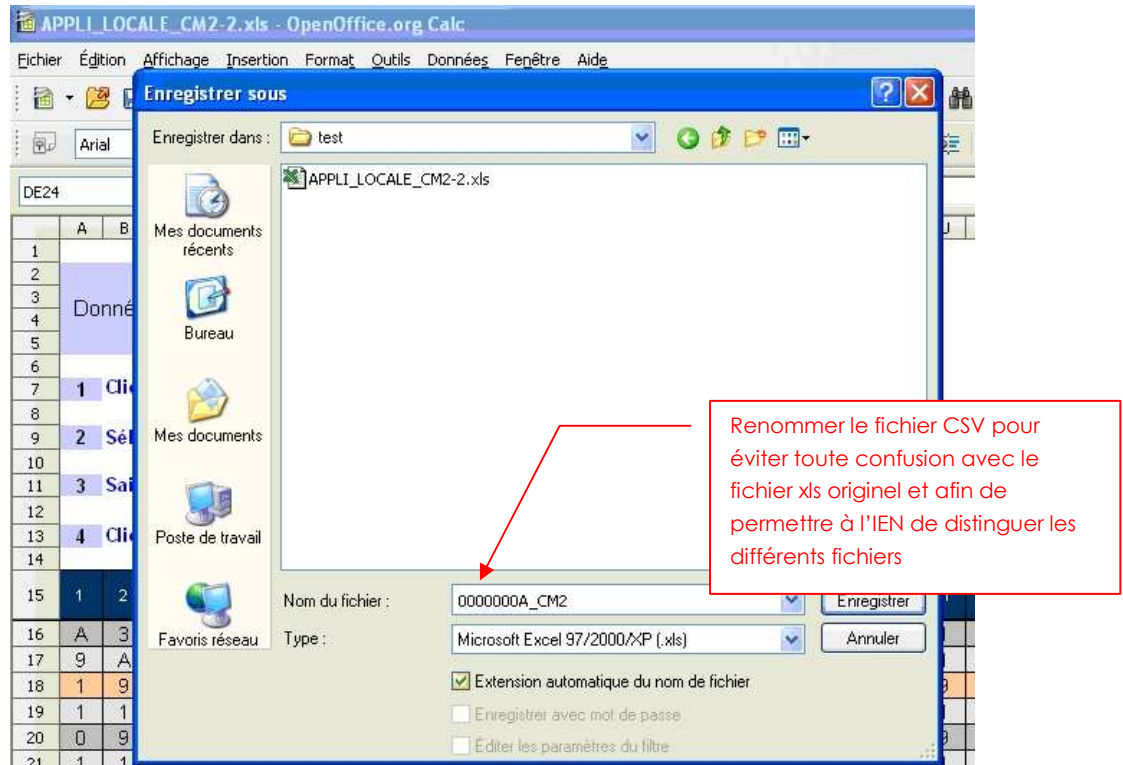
APPLI_LOCALE_CM2-2.xls - OpenOffice.org Calc

Fichier Édition Affichage Insertion Format Outils Données Fenêtre Aide

Arial

DE24

A B

1
2
3 Donné
4
5
6
7 1 Cli
8
9 2 Sél
10
11 3 Sai
12
13 4 Cli
14
15 1 2
16 A 3
17 9 A
18 1 9
19 1 1
20 0 9
21 1 1

Enregistrer sous

Enregistrer dans : test

Mes documents récents

Bureau

Mes documents

Poste de travail

Favoris réseau

APPLI_LOCALE_CM2-2.xls

Nom du fichier : 0000000A_CM2

Type : Microsoft Excel 97/2000/XP (.xls)

Enregistrer

Annuler

Extension automatique du nom de fichier

Enregistrer avec mot de passe

Éditer les paramètres du filtre

Renommer le fichier CSV pour éviter toute confusion avec le fichier xls originel et afin de permettre à l'IEN de distinguer les différents fichiers